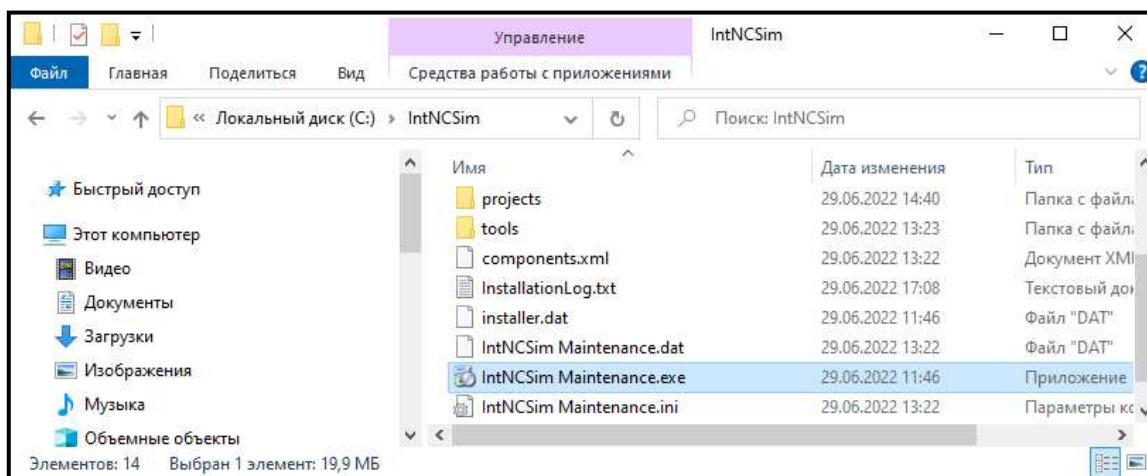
Управление IntNCSim

Файл Главная Поделиться Вид Средства работы с приложениями

« Локальный диск (C:) › IntNCSim

Поиск: IntNCSim

Быстрый доступ
Этот компьютер
Видео
Документы
Загрузки
Изображения
Музыка
Объемные объекты

| Имя | Дата изменения | Тип |
|---|---|---|
| projects | 29.06.2022 14:40 | Папка с файл |
| tools | 29.06.2022 13:23 | Папка с файл |
| components.xml | 29.06.2022 13:22 | Документ XM |
| InstallationLog.txt | 29.06.2022 17:08 | Текстовый до |
| installer.dat | 29.06.2022 11:46 | Файл "DAT" |
| IntNCSim Maintenance.dat | 29.06.2022 13:22 | Файл "DAT" |
| IntNCSim Maintenance.exe | 29.06.2022 11:46 | Приложение |
| IntNCSim Maintenance.ini | 29.06.2022 13:22 | Параметры к |

Элементов: 14 Выбран 1 элемент: 19,9 МБ